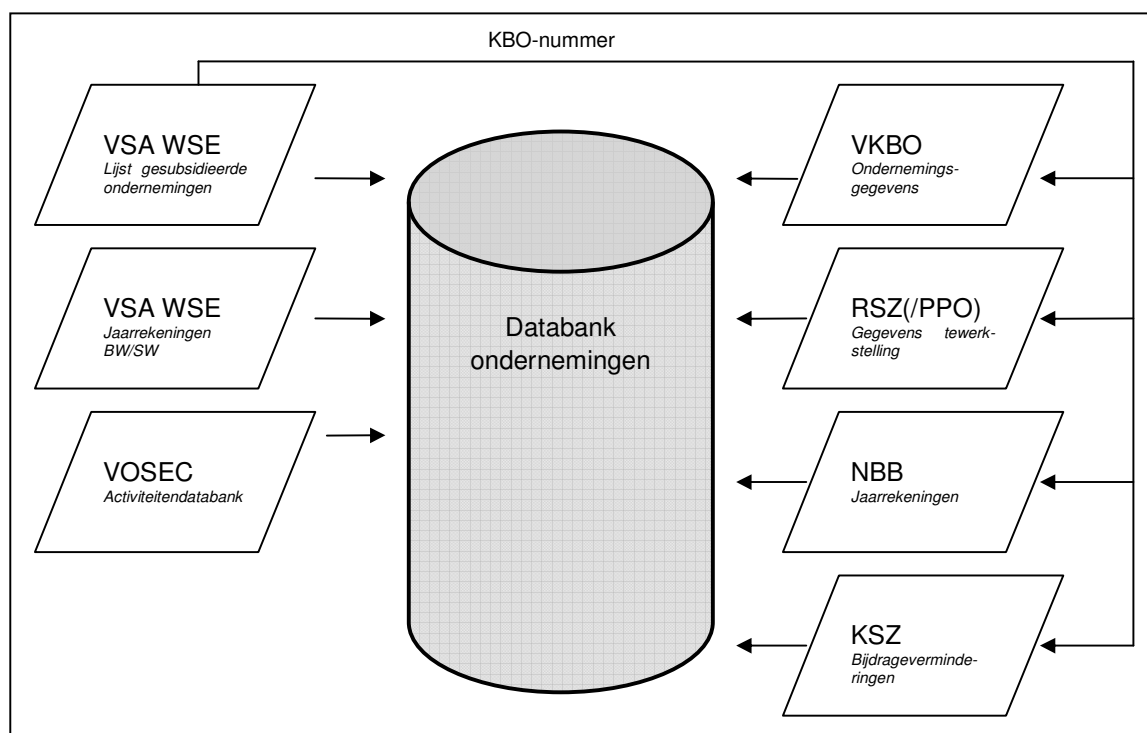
KBO-nummer

VSA WSE
Lijst gesubsidieerde ondernemingen

VSA WSE
Jaarrekeningen BW/SW

VOSEC
Activiteitendatabank

Databank ondernemingen

VKBO
Ondernemingsgegevens

RSZ(/PPO)
Gegevens tewerkstelling

NBB
Jaarrekeningen

KSZ
Bijdrageverminderingen